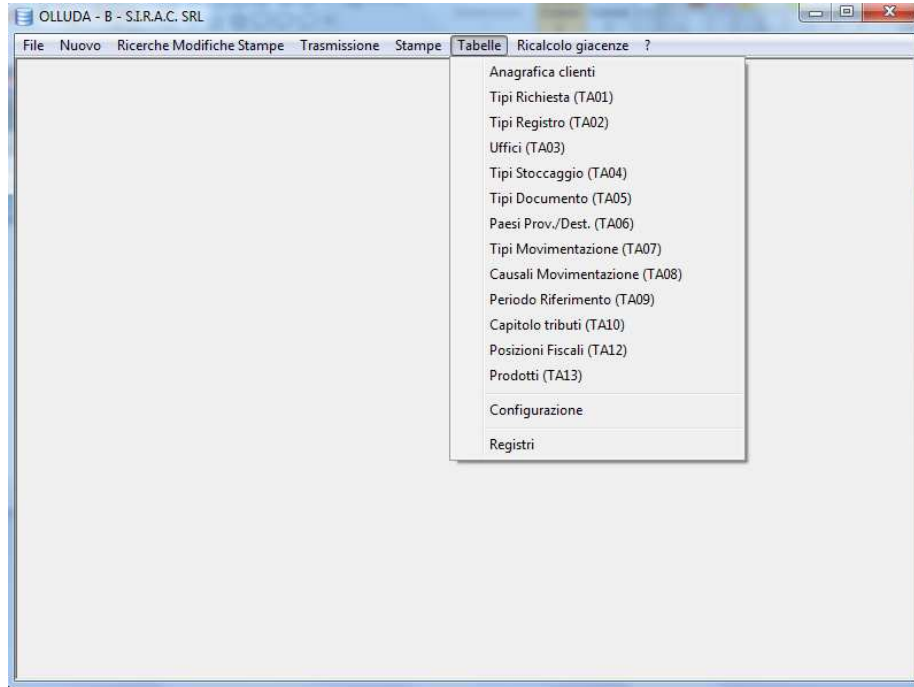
OLLUDA - B - S.I.R.A.C. SRL

File Nuovo Ricerche Modifiche Stampe Trasmissione Stampe Tabelle Ricalcolo giacenze ?

Anagrafica clienti
Tipi Richiesta (TA01)
Tipi Registro (TA02)
Uffici (TA03)
Tipi Stoccaggio (TA04)
Tipi Documento (TA05)
Paesi Prov./Dest. (TA06)
Tipi Movimentazione (TA07)
Causali Movimentazione (TA08)
Periodo Riferimento (TA09)
Capitolo tributi (TA10)
Posizioni Fiscali (TA12)
Prodotti (TA13)
Configurazione
Registri